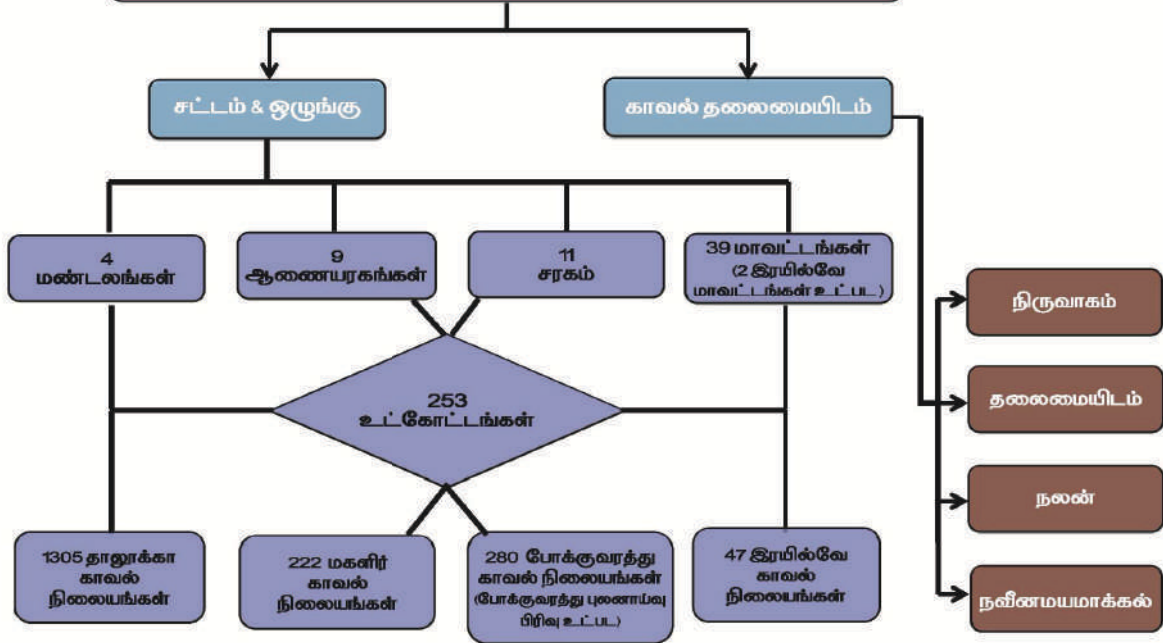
சட்டம் & ஒழுங்கு

காவல் தலைமையிடம்

4 மண்டலங்கள்

9 ஆணையரகங்கள்

11 சரகம்

39 மாவட்டங்கள் (2 இரயில்வே மாவட்டங்கள் உட்பட)

253 உட்கோட்டங்கள்

1305 தாலூக்கா காவல் நிலையங்கள்

222 மகளிர் காவல் நிலையங்கள்

280 போக்குவரத்து காவல் நிலையங்கள் (போக்குவரத்து புலனாய்வு பிரிவு உட்பட)

47 இரயில்வே காவல் நிலையங்கள்

நிருவாகம்

தலைமையிடம்

நலன்

நவீனமயமாக்கல்